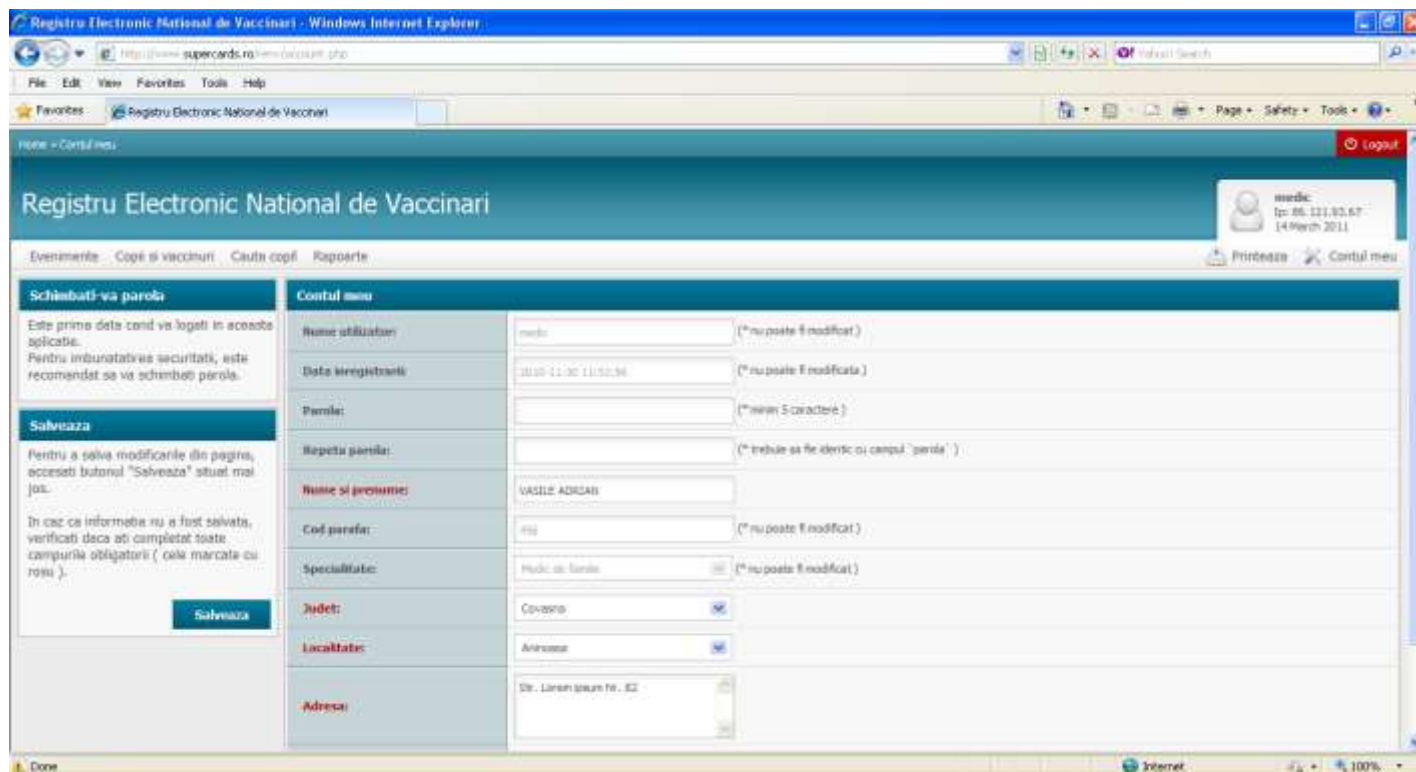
Registru Electronic National de Vaccinari - Windows Internet Explorer

http://www.supercards.ro/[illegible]

Yahoo! Search

File Edit View Favorites Tools Help

Favorites Registru Electronic National de Vaccinari

Page ▾ Safety ▾ Tools ▾

Home » Contul meu

Logout

Registru Electronic National de Vaccinari

medic
Ip: 86.121.93.67
14 March 2011

Evenimente Copii si vaccinuri Cauta copii Rapoarte

Printeaza Contul meu

Schimbati-va parola

Este prima data cand va logati in aceasta aplicatie.
Pentru imbunatatirea securitatii, este recomandat sa va schimbati parola.

Salveaza

Pentru a salva modificarile din pagina, accesati butonul "Salveaza" situat mai jos.

In caz ca informatia nu a fost salvata, verificati daca ati completat toate campurile obligatorii ( cele marcate cu rosu ).

Salveaza

Contul meu

| | | |
|---|---|---|
| Nume utilizator: | medic | (* nu poate fi modificat ) |
| Data inregistrarii: | 2010-11-30 11:52:56 | (* nu poate fi modificata ) |
| Parola: | | (* minim 5 caractere ) |
| Repeta parola: | | (* trebuie sa fie identic cu campul `parola` ) |
| Nume si prenume: | VASILE ADRIAN | |
| Cod parafa: | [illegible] | (* nu poate fi modificat ) |
| Specialitate: | Medic de familie | (* nu poate fi modificat ) |
| Judet: | Covasna | |
| Localitate: | Arinoasa | |
| Adresa: | Str. Lorem ipsum Nr. 82 | |

Done

Internet

100%